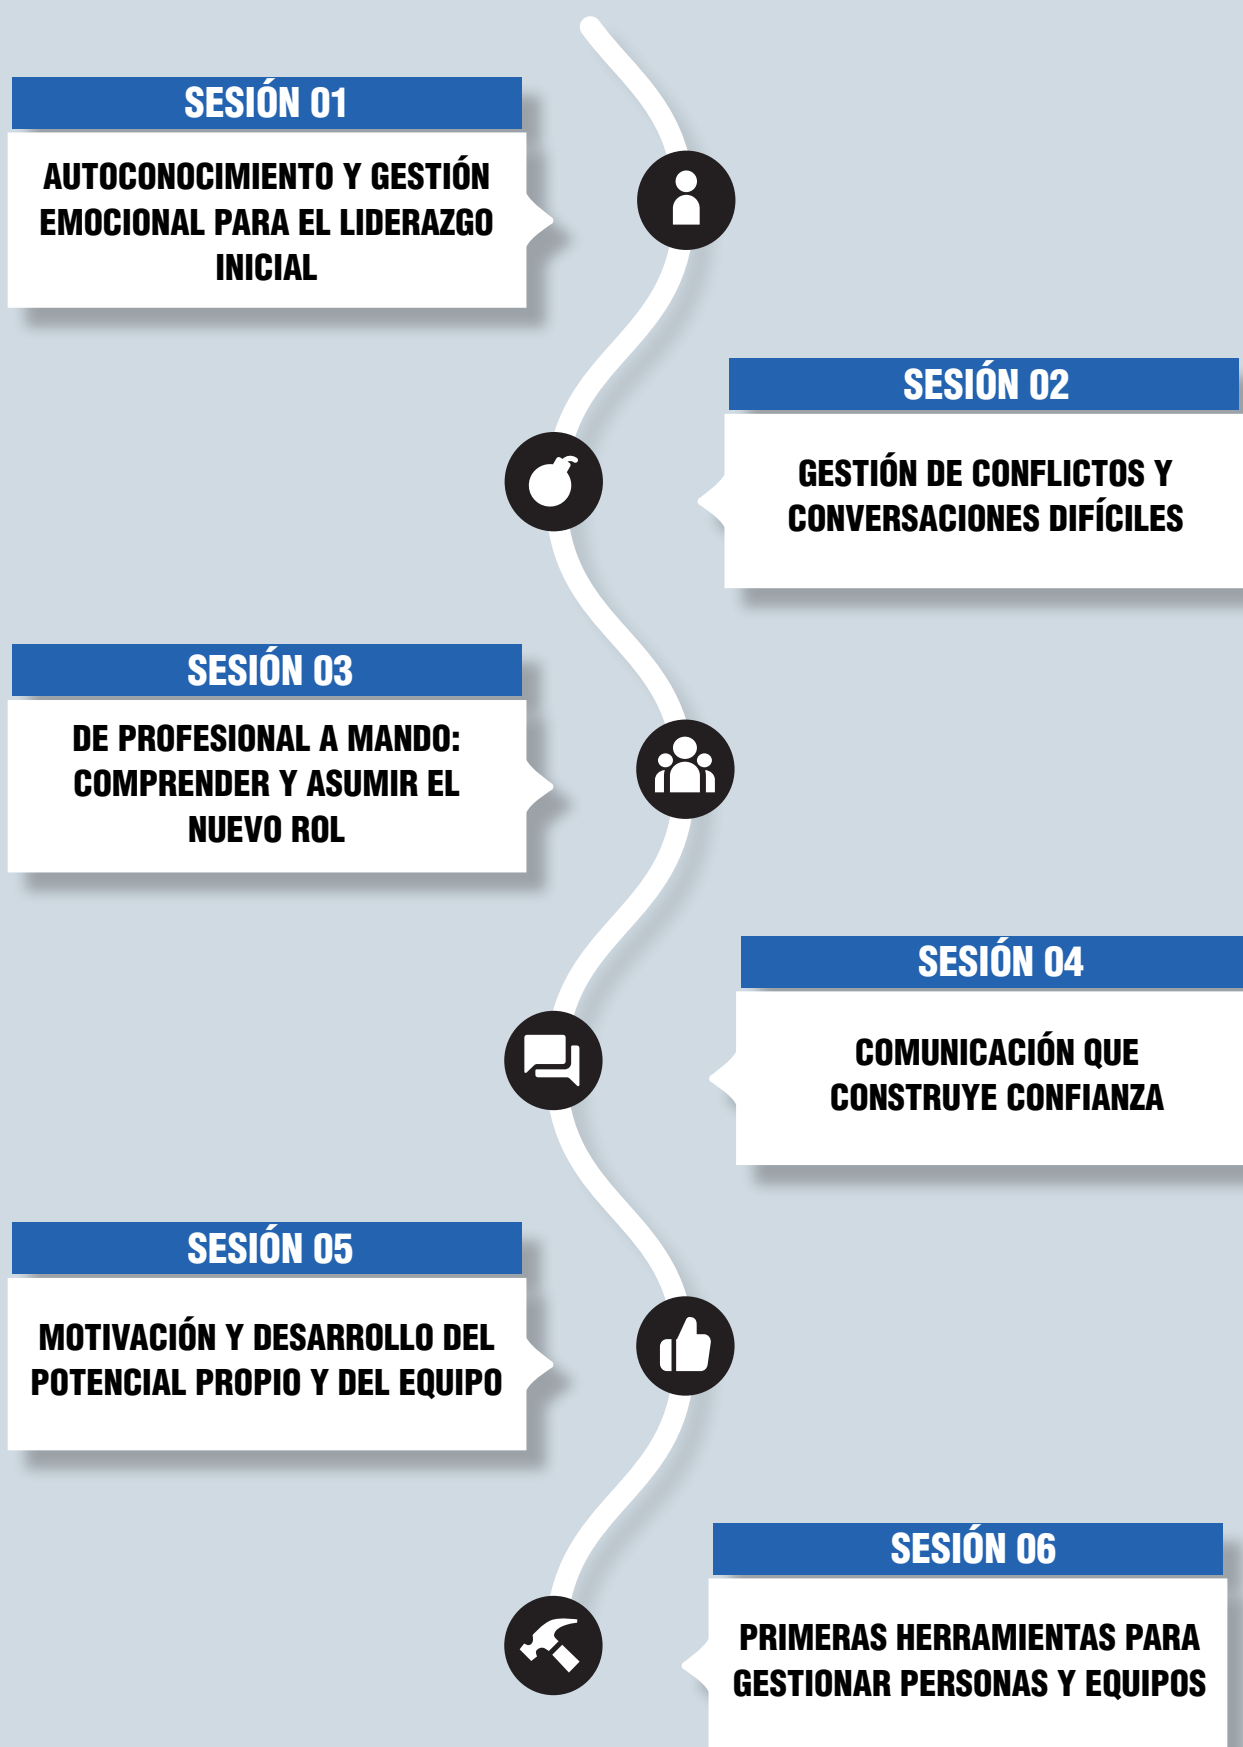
SESIÓN 01

AUTOCONOCIMIENTO Y GESTIÓN EMOCIONAL PARA EL LIDERAZGO INICIAL

SESIÓN 02

GESTIÓN DE CONFLICTOS Y CONVERSACIONES DIFÍCILES

SESIÓN 03

DE PROFESIONAL A MANDO: COMPRENDER Y ASUMIR EL NUEVO ROL

SESIÓN 04

COMUNICACIÓN QUE CONSTRUYE CONFIANZA

SESIÓN 05

MOTIVACIÓN Y DESARROLLO DEL POTENCIAL PROPIO Y DEL EQUIPO

SESIÓN 06

PRIMERAS HERRAMIENTAS PARA GESTIONAR PERSONAS Y EQUIPOS